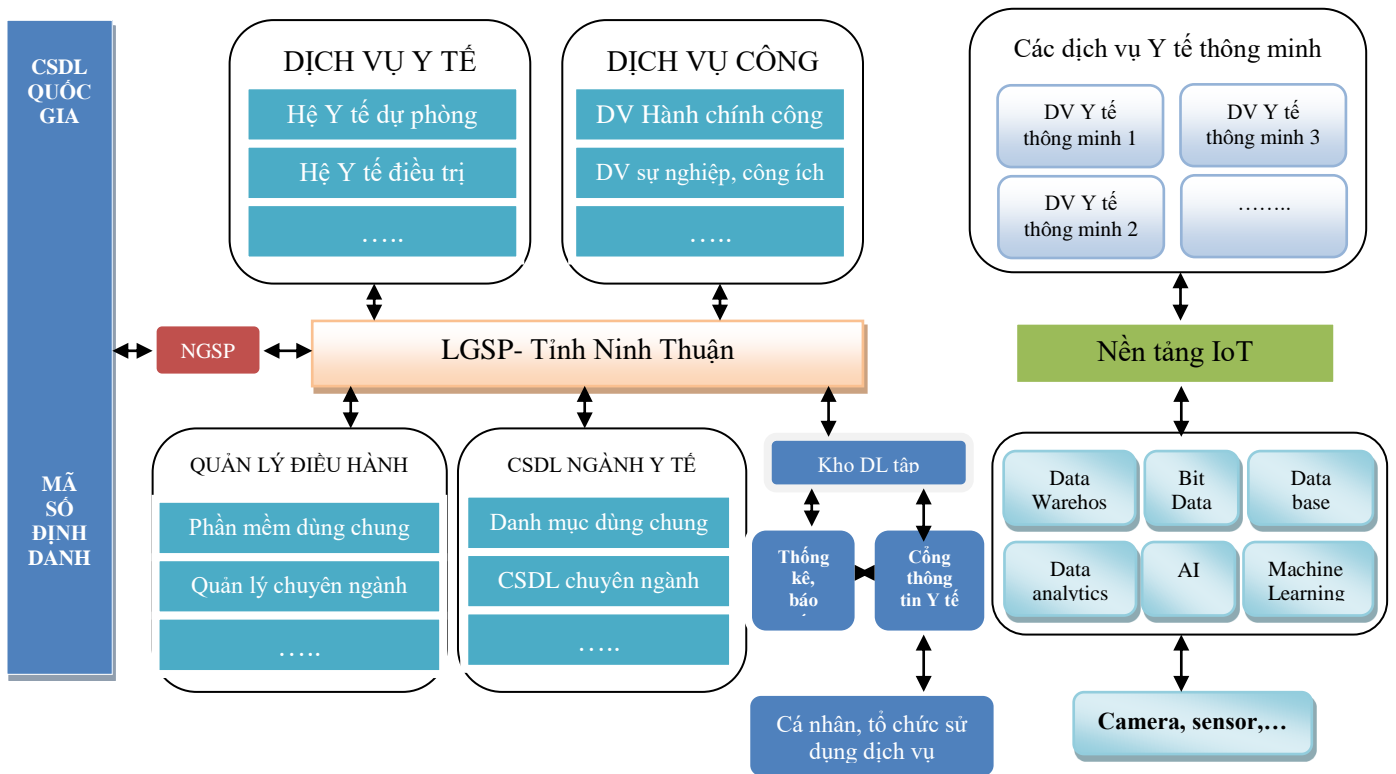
CSDL QUỐC GIA

MÃ SỐ ĐỊNH DANH

DỊCH VỤ Y TẾ
Hệ Y tế dự phòng
Hệ Y tế điều trị
…..

DỊCH VỤ CÔNG
DV Hành chính công
DV sự nghiệp, công ích
…..

Các dịch vụ Y tế thông minh
DV Y tế thông minh 1
DV Y tế thông minh 3
DV Y tế thông minh 2
……..

NGSP
LGSP- Tỉnh Ninh Thuận
Nền tảng IoT

QUẢN LÝ ĐIỀU HÀNH
Phần mềm dùng chung
Quản lý chuyên ngành
…..

CSDL NGÀNH Y TẾ
Danh mục dùng chung
CSDL chuyên ngành
…..

Kho DL tập
Thống kê, báo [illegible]
Cổng thông tin Y tế
Cá nhân, tổ chức sử dụng dịch vụ

Data Warehos
Bit Data
Data base
Data analytics
AI
Machine Learning

Camera, sensor,…